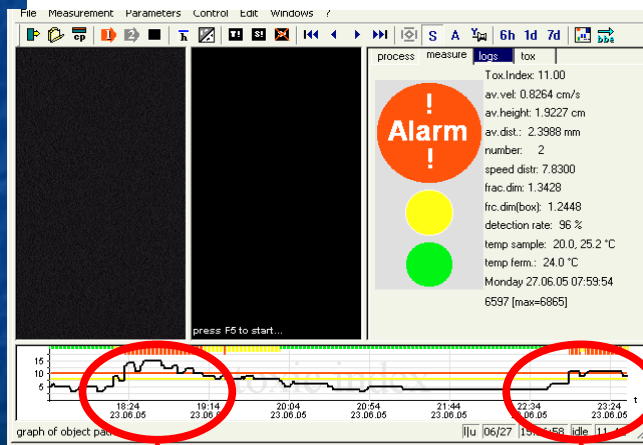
File Measurement Parameters Control Edit Windows ?

S A 6h 1d 7d

process measure logs tox

!
Alarm
!

Tox.Index: 11.00
av.vel: 0.8264 cm/s
av.height: 1.9227 cm
av.dist.: 2.3988 mm
number: 2
speed distr: 7.8300
frac.dim: 1.3428
frc.dim(box): 1.2448
detection rate: 96 %
temp sample: 20.0, 25.2 °C
temp ferm.: 24.0 °C
Monday 27.06.05 07:59:54
6597 [max=6865]

press F5 to start...

15
10
5
0

toxic index

18:24 23.06.05
19:14 23.06.05
20:04 23.06.05
20:54 23.06.05
21:44 23.06.05
22:34 23.06.05
23:24 23.06.05
t

graph of object pa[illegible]
I|u 06/27 15:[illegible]:58 idle 11 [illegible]